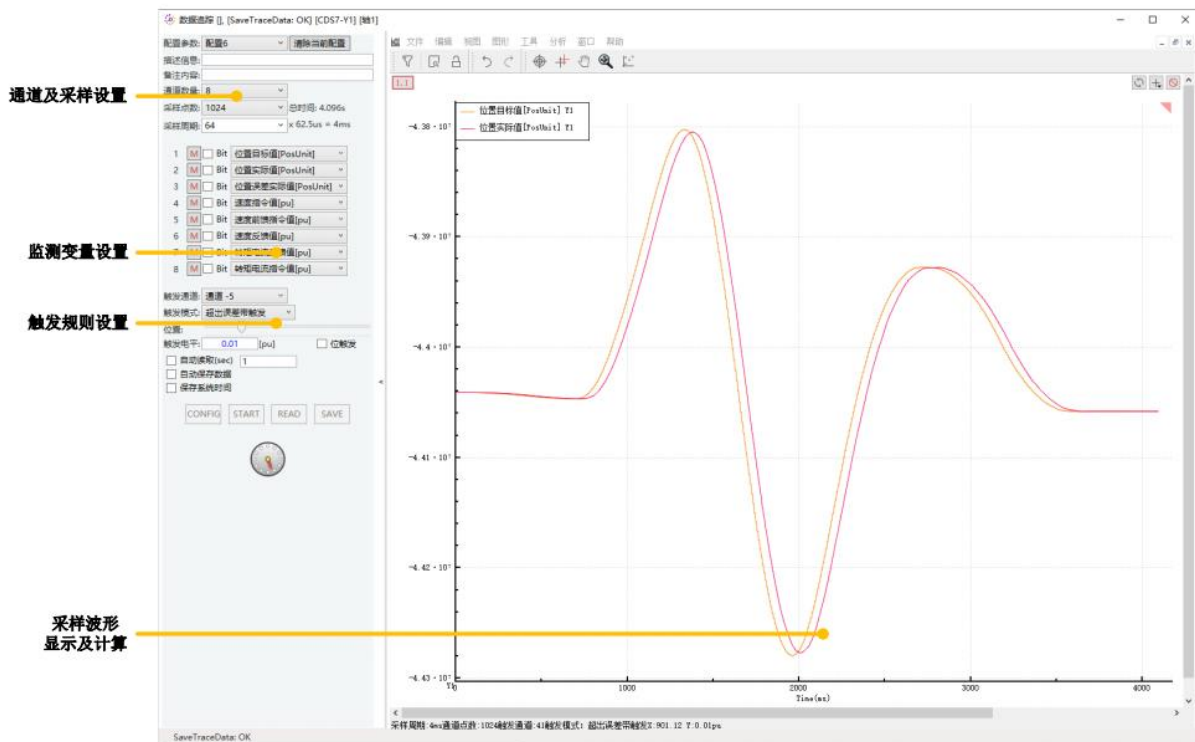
数据追踪 [], [SaveTraceData: OK] [CDS7-Y1] [轴1]

配置参数: 配置6 清除当前配置
描述信息:
备注内容:
通道数量: 8
采样点数: 1024 总时间: 4.096s
采样周期: 64 x 62.5us = 4ms

1 M Bit 位置目标值[PosUnit]
2 M Bit 位置实际值[PosUnit]
3 M Bit 位置误差实际值[PosUnit]
4 M Bit 速度指令值[pu]
5 M Bit 速度前馈指令值[pu]
6 M Bit 速度反馈值[pu]
7 M Bit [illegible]值[pu]
8 M Bit 转矩电流指令值[pu]

触发通道: 通道 -5
触发模式: 超出误差带触发
位置:
触发电平: 0.01 [pu] 位触发
自动读取(sec) 1
自动保存数据
保存系统时间
CONFIG START READ SAVE

通道及采样设置
监测变量设置
触发规则设置
采样波形显示及计算

文件 编辑 视图 图形 工具 分析 窗口 帮助

1.1

位置目标值[PosUnit] Y1
位置实际值[PosUnit] Y1

$-4.38\cdot10^7$
$-4.39\cdot10^7$
$-4.4\cdot10^7$
$-4.41\cdot10^7$
$-4.42\cdot10^7$
$-4.43\cdot10^7$

0 1000 2000 3000 4000
Time(ms)

采样周期: 4ms通道点数: 1024触发通道: 4I触发模式: 超出误差带触发X: 901.12 Y: 0.01pu

SaveTraceData: OK